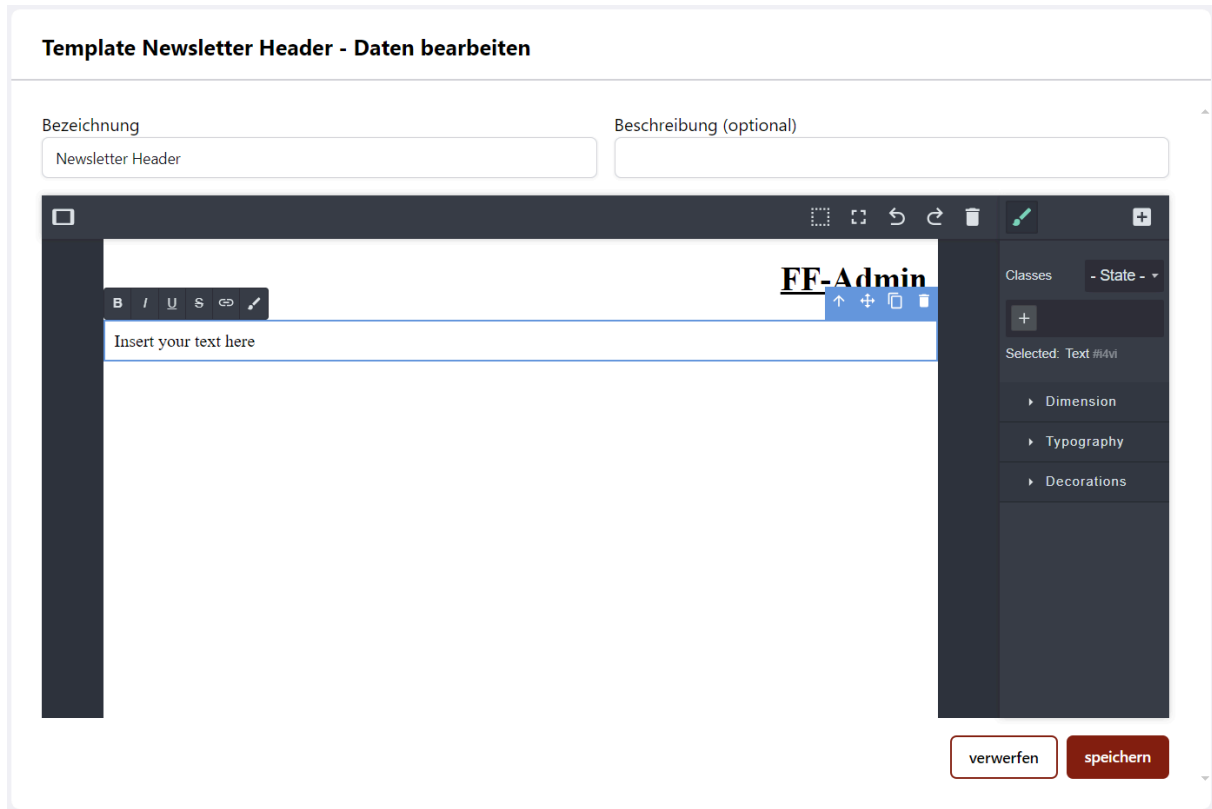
Template Newsletter Header - Daten bearbeiten

Bezeichnung
Newsletter Header

Beschreibung (optional)

FF-Admin

B I U S

Insert your text here

Classes - State -

Selected: Text #i4vi

Dimension
Typography
Decorations

verwerfen
speichern